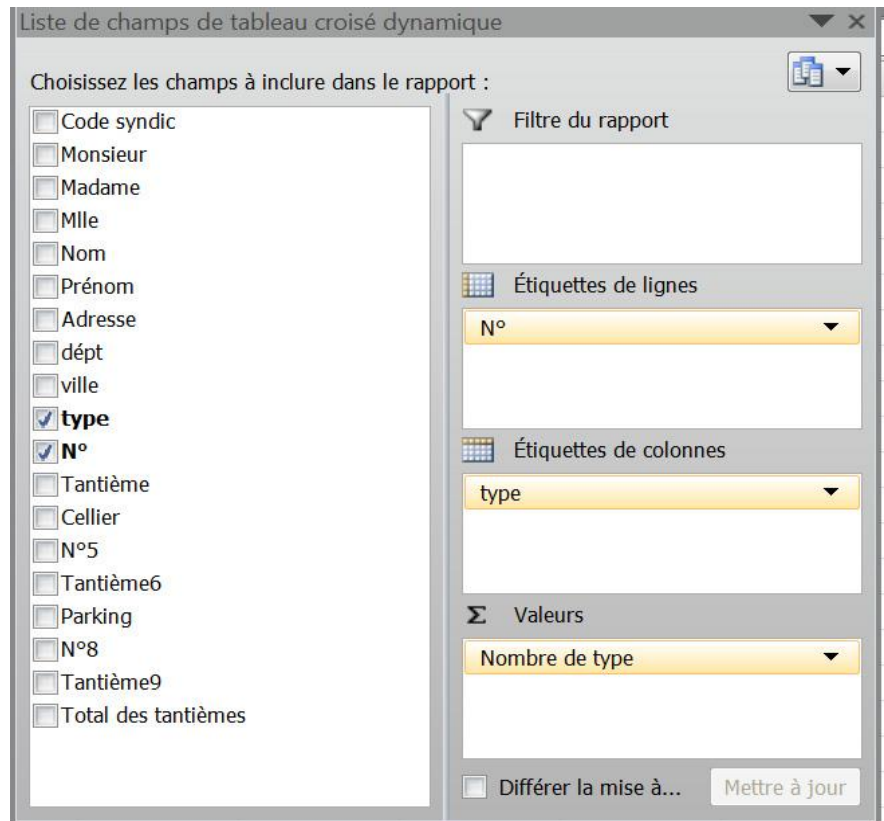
Liste de champs de tableau croisé dynamique

Choisissez les champs à inclure dans le rapport :

Code syndic
Monsieur
Madame
Mlle
Nom
Prénom
Adresse
dépt
ville
type
N°
Tantième
Cellier
N°5
Tantième6
Parking
N°8
Tantième9
Total des tantièmes

Filtre du rapport

Étiquettes de lignes
N°

Étiquettes de colonnes
type

Σ Valeurs
Nombre de type

Différer la mise à...
Mettre à jour